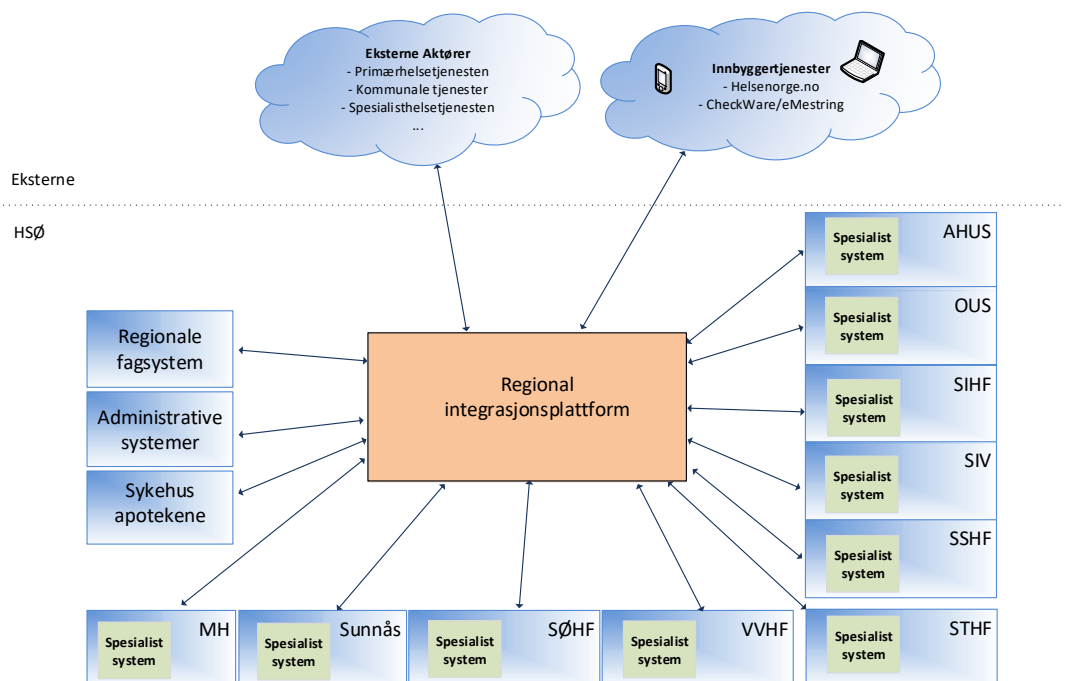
Eksterne Aktører
- Primærhelsetjenesten
- Kommunale tjenester
- Spesialisthelsetjenesten
...

Innbyggertjenester
- Helsenorge.no
- CheckWare/eMestring

Eksterne

HSØ

AHUS
Spesialist system

OUS
Spesialist system

SIHF
Spesialist system

SIV
Spesialist system

SSHF
Spesialist system

STHF
Spesialist system

Regionale fagsystem

Administrative systemer

Sykehus apotekene

Regional integrasjonsplattform

MH
Spesialist system

Sunnås
Spesialist system

SØHF
Spesialist system

VVHF
Spesialist system